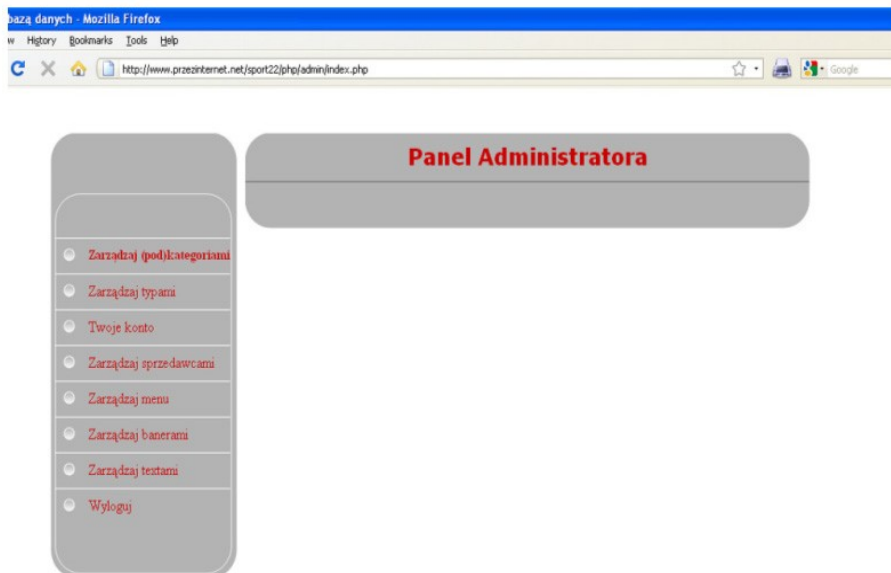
bazą danych - Mozilla Firefox

w History Bookmarks Tools Help

http://www.przezinternet.net/sport22/php/admin/index.php

Google

Panel Administratora

Zarządzaj (pod)kategoriami

Zarządzaj typami

Twoje konto

Zarządzaj sprzedawcami

Zarządzaj menu

Zarządzaj banerami

Zarządzaj textami

Wyloguj